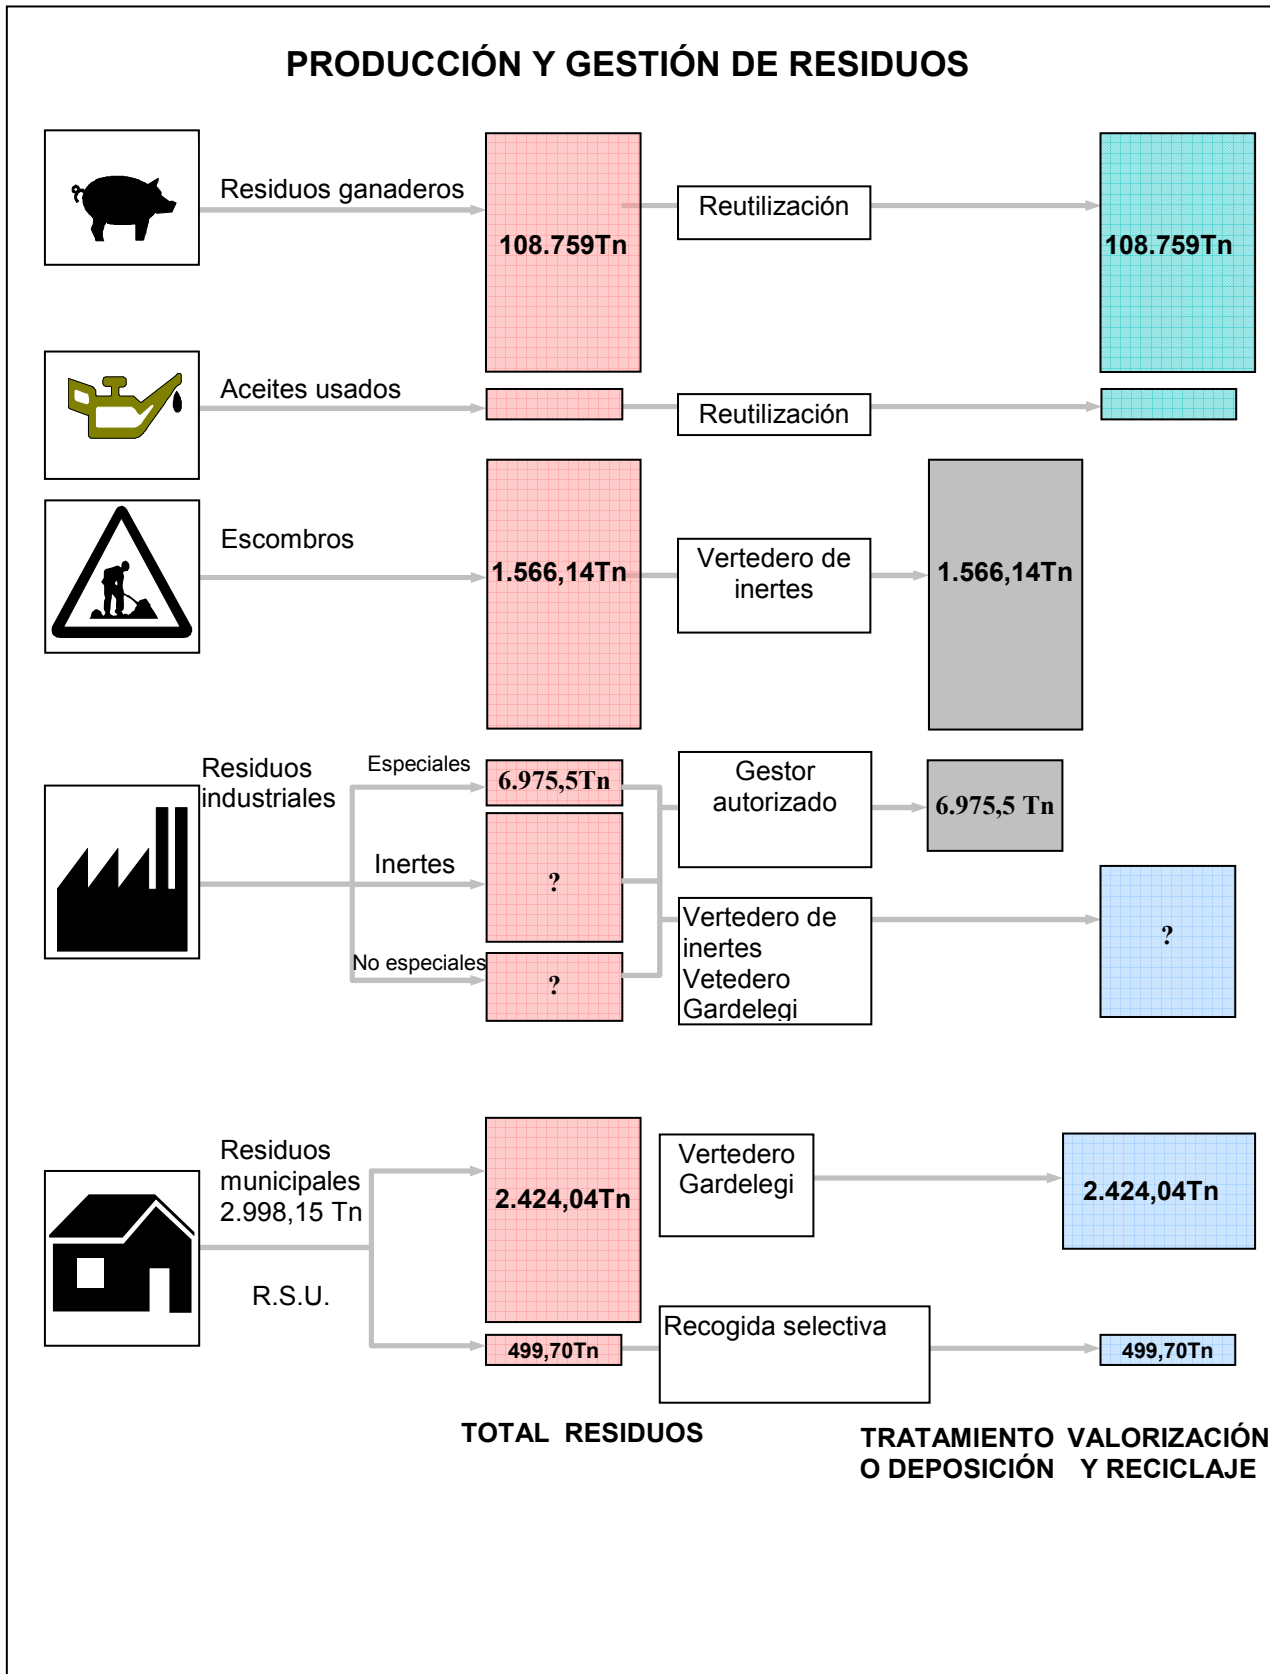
PRODUCCIÓN Y GESTIÓN DE RESIDUOS

Residuos ganaderos

108.759Tn

Reutilización

108.759Tn

Aceites usados

Reutilización

Escombros

1.566,14Tn

Vertedero de inertes

1.566,14Tn

Residuos industriales

Especiales

6.975,5Tn

Gestor autorizado

6.975,5 Tn

Inertes

?

No especiales

?

Vertedero de inertes Vetedero Gardelegi

?

Residuos municipales 2.998,15 Tn

R.S.U.

2.424,04Tn

Vertedero Gardelegi

2.424,04Tn

499,70Tn

Recogida selectiva

499,70Tn

TOTAL RESIDUOS

TRATAMIENTO O DEPOSICIÓN

VALORIZACIÓN Y RECICLAJE